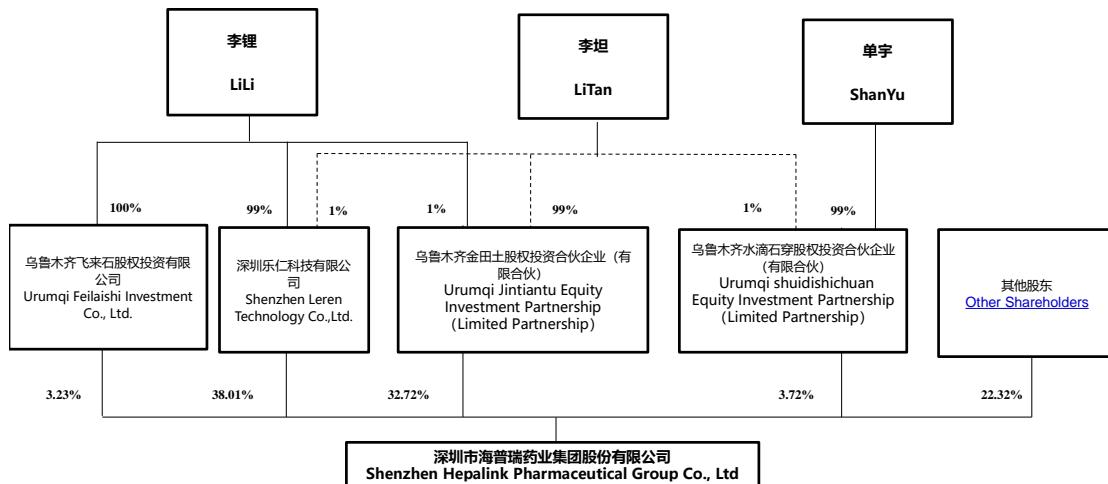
李锂

LiLi

李坦

LiTan

单宇

ShanYu

100%

99%

1%

1%

99%

1%

99%

乌鲁木齐飞来石股权投资有限公司
Urumqi Feilaishi Investment Co., Ltd.

深圳乐仁科技有限公司
Shenzhen Leren Technology Co.,Ltd.

乌鲁木齐金田土股权投资合伙企业（有限合伙）
Urumqi Jintiantu Equity Investment Partnership（Limited Partnership）

乌鲁木齐水滴石穿股权投资合伙企业（有限合伙）
Urumqi shuidishichuan Equity Investment Partnership（Limited Partnership）

其他股东
Other Shareholders

3.23%

38.01%

32.72%

3.72%

22.32%

深圳市海普瑞药业集团股份有限公司
Shenzhen Hepalink Pharmaceutical Group Co., Ltd